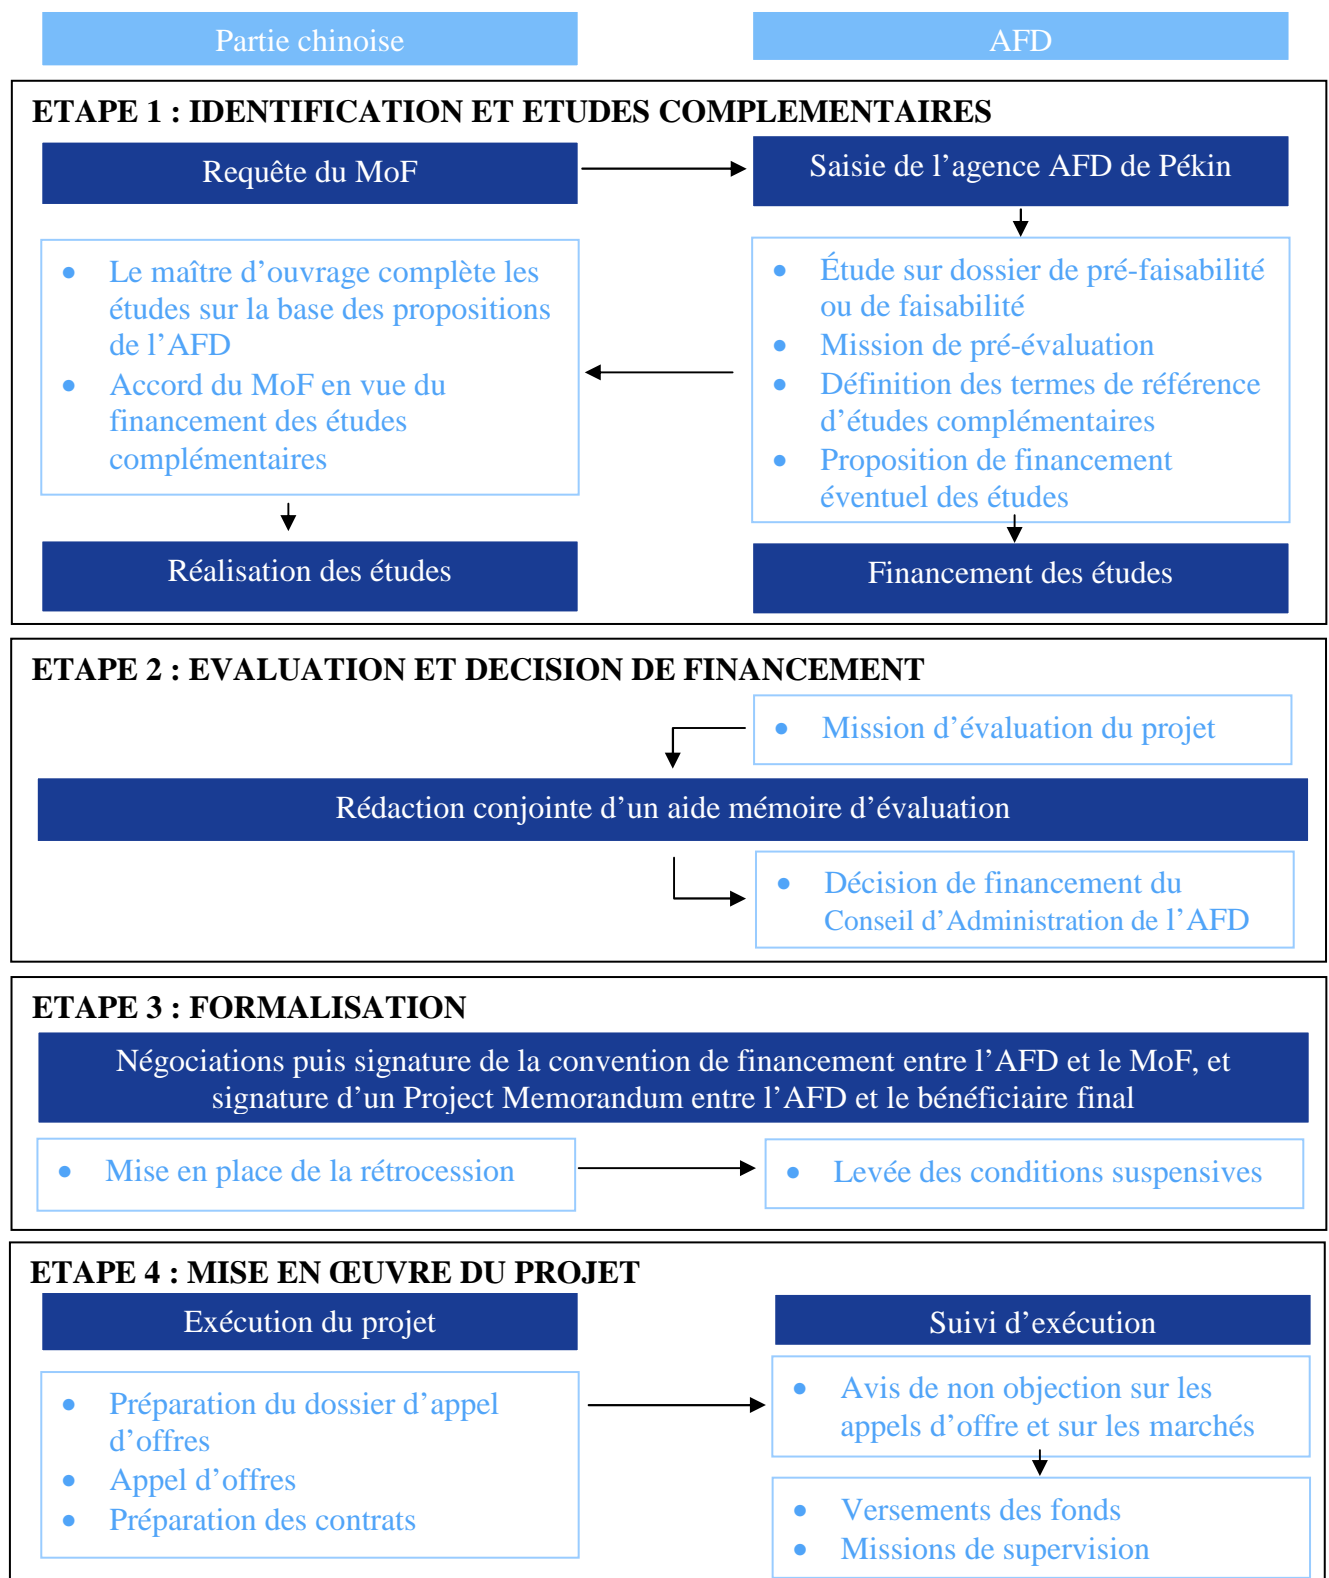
Partie chinoise

AFD

ETAPE 1 : IDENTIFICATION ET ETUDES COMPLEMENTAIRES

Requête du MoF

Saisie de l’agence AFD de Pékin

- Le maître d’ouvrage complète les études sur la base des propositions de l’AFD
- Accord du MoF en vue du financement des études complémentaires

- Étude sur dossier de pré-faisabilité ou de faisabilité
- Mission de pré-évaluation
- Définition des termes de référence d’études complémentaires
- Proposition de financement éventuel des études

Réalisation des études

Financement des études

ETAPE 2 : EVALUATION ET DECISION DE FINANCEMENT

- Mission d’évaluation du projet

Rédaction conjointe d’un aide mémoire d’évaluation

- Décision de financement du Conseil d’Administration de l’AFD

ETAPE 3 : FORMALISATION

Négociations puis signature de la convention de financement entre l’AFD et le MoF, et signature d’un Project Memorandum entre l’AFD et le bénéficiaire final

- Mise en place de la rétrocession

- Levée des conditions suspensives

ETAPE 4 : MISE EN ŒUVRE DU PROJET

Exécution du projet

Suivi d’exécution

- Préparation du dossier d’appel d’offres
- Appel d’offres
- Préparation des contrats

- Avis de non objection sur les appels d’offre et sur les marchés

- Versements des fonds
- Missions de supervision